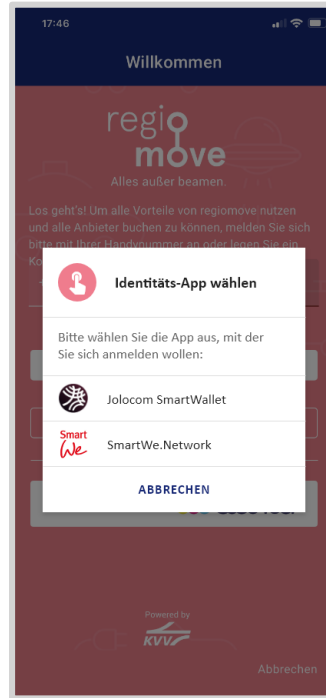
17:46

Willkommen

regio move

Alles außer beamen.

Los geht's! Um alle Vorteile von regiomove nutzen und alle Anbieter buchen zu können, melden Sie sich bitte mit Ihrer Handynummer an oder legen Sie ein Ko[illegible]

Identitäts-App wählen

Bitte wählen Sie die App aus, mit der Sie sich anmelden wollen:

Jolocom SmartWallet

Smart We

SmartWe.Network

ABBRECHEN

Powered by

KVV

Abbrechen